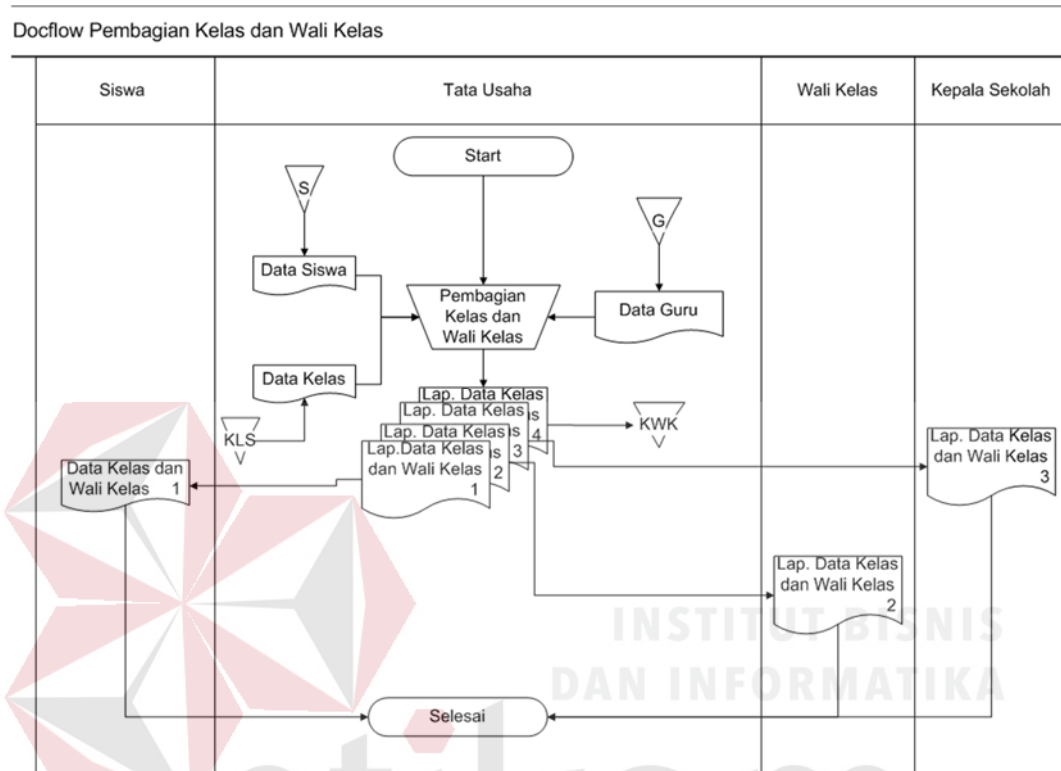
Docflow Pembagian Kelas dan Wali Kelas

| Siswa | Tata Usaha | Wali Kelas | Kepala Sekolah |
|---|---|---|---|

Start

S

G

Data Siswa

Pembagian Kelas dan Wali Kelas

Data Guru

Data Kelas

KLS

Lap. Data Kelas

Lap. Data Kelas

Lap. Data Kelas

Lap.Data Kelas dan Wali Kelas 1

2

3

4

KWK

Data Kelas dan Wali Kelas 1

Lap. Data Kelas dan Wali Kelas 3

Lap. Data Kelas dan Wali Kelas 2

Selesai

INSTITUT BISNIS DAN INFORMATIKA